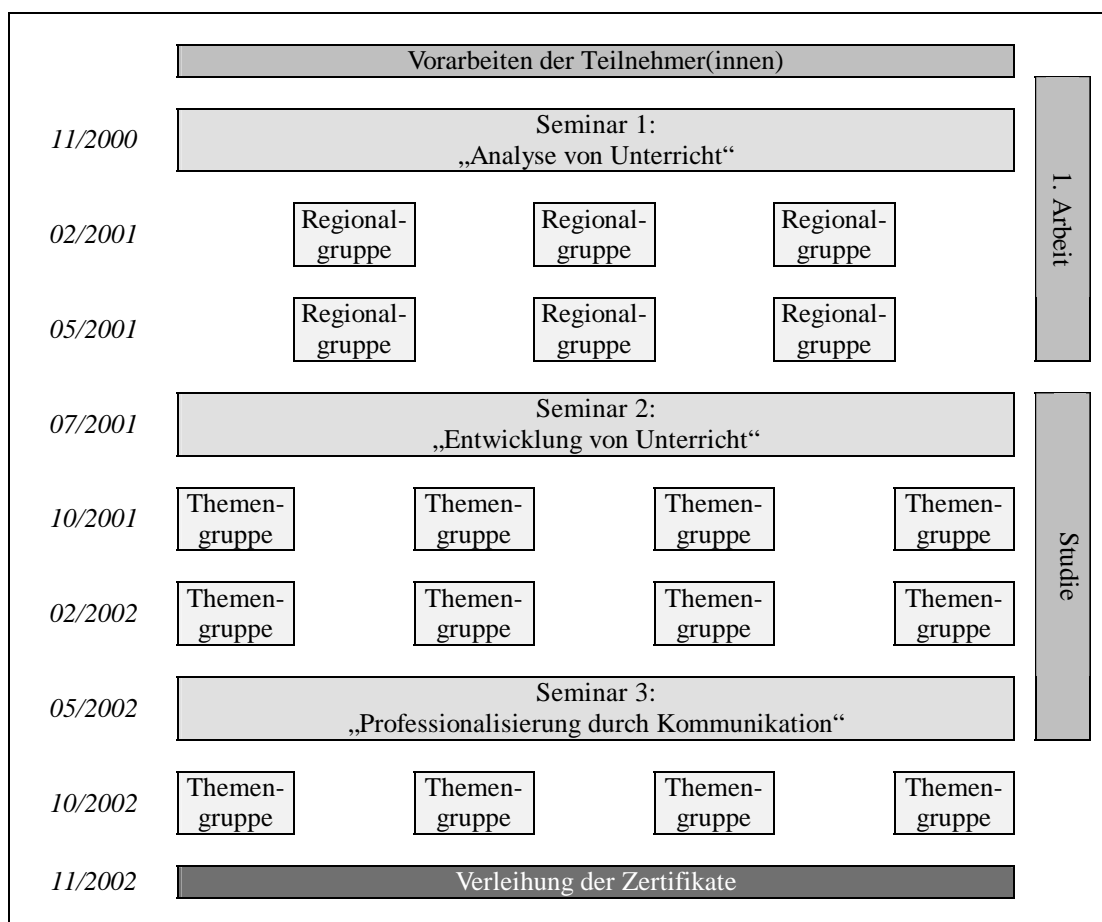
Vorarbeiten der Teilnehmer(innen)

11/2000

Seminar 1:
„Analyse von Unterricht“

1. Arbeit

02/2001

Regionalgruppe

Regionalgruppe

Regionalgruppe

05/2001

Regionalgruppe

Regionalgruppe

Regionalgruppe

07/2001

Seminar 2:
„Entwicklung von Unterricht“

Studie

10/2001

Themengruppe

Themengruppe

Themengruppe

Themengruppe

02/2002

Themengruppe

Themengruppe

Themengruppe

Themengruppe

05/2002

Seminar 3:
„Professionalisierung durch Kommunikation“

10/2002

Themengruppe

Themengruppe

Themengruppe

Themengruppe

11/2002

Verleihung der Zertifikate